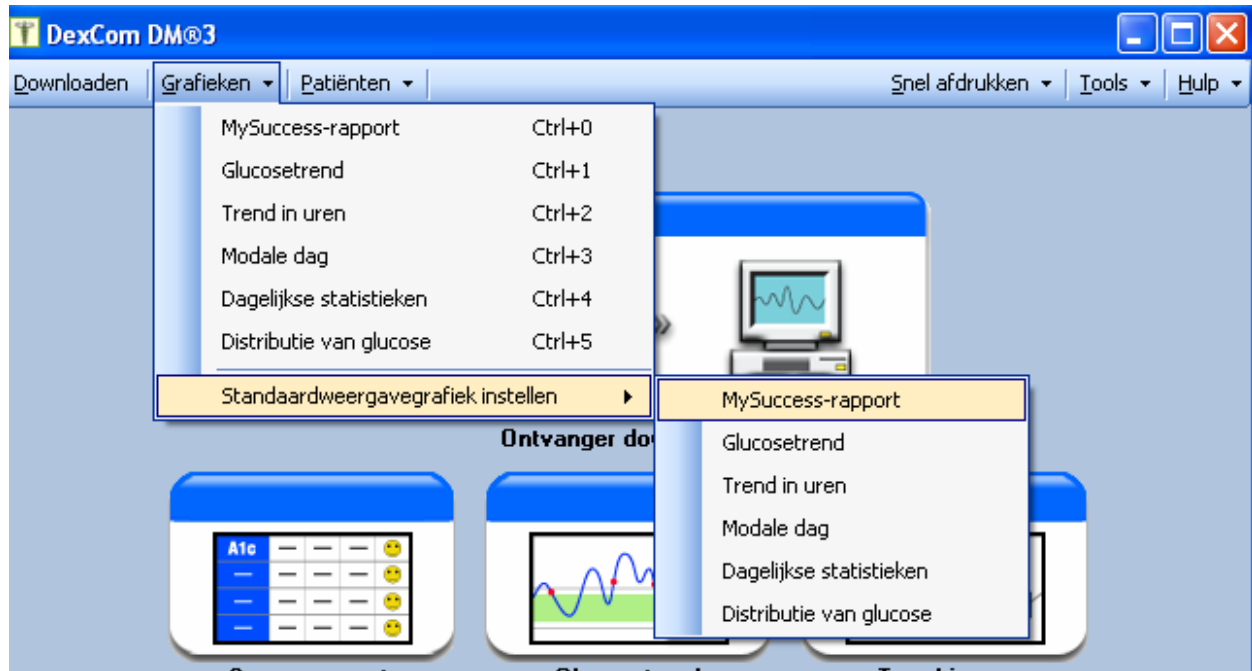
DexCom DM®3

Downloaden Grafieken ▾ Patiënten ▾ Snel afdrukken ▾ Tools ▾ Hulp ▾

MySuccess-rapport Ctrl+0
Glucosetrend Ctrl+1
Trend in uren Ctrl+2
Modale dag Ctrl+3
Dagelijkse statistieken Ctrl+4
Distributie van glucose Ctrl+5
Standaardweergavegrafiek instellen ▸

MySuccess-rapport
Glucosetrend
Trend in uren
Modale dag
Dagelijkse statistieken
Distributie van glucose

Ontvanger do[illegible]

| A1c | — | — | — |
|---|---|---|---|
| — | — | — | — |
| — | — | — | — |
| — | — | — | — |